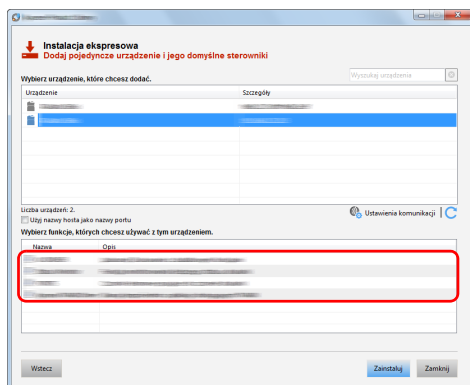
Instalacja ekspresowa
Dodaj pojedyncze urządzenie i jego domyślne sterowniki

Wybierz urządzenie, które chcesz dodać.

Wyszukaj urządzenia

| Urządzenie | Szczegóły |
|---|---|
| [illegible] | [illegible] |
| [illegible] | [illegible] |

Liczba urządzeń: 2.
Użyj nazwy hosta jako nazwy portu

Ustawienia komunikacji

Wybierz funkcje, których chcesz używać z tym urządzeniem.

| Nazwa | Opis |
|---|---|
| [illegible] | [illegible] |
| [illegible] | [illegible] |
| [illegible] | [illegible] |
| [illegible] | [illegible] |

Wstecz

Zainstaluj
Zamknij